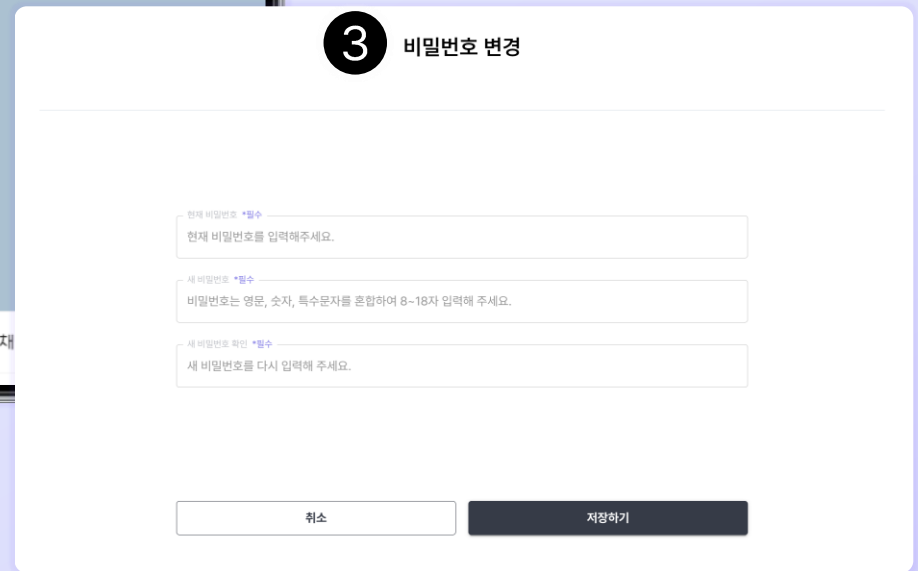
3 비밀번호 변경

현재 비밀번호 *필수
현재 비밀번호를 입력해주세요.

새 비밀번호 *필수
비밀번호는 영문, 숫자, 특수문자를 혼합하여 8~18자 입력해 주세요.

새 비밀번호 확인 *필수
새 비밀번호를 다시 입력해 주세요.

재

취소

저장하기